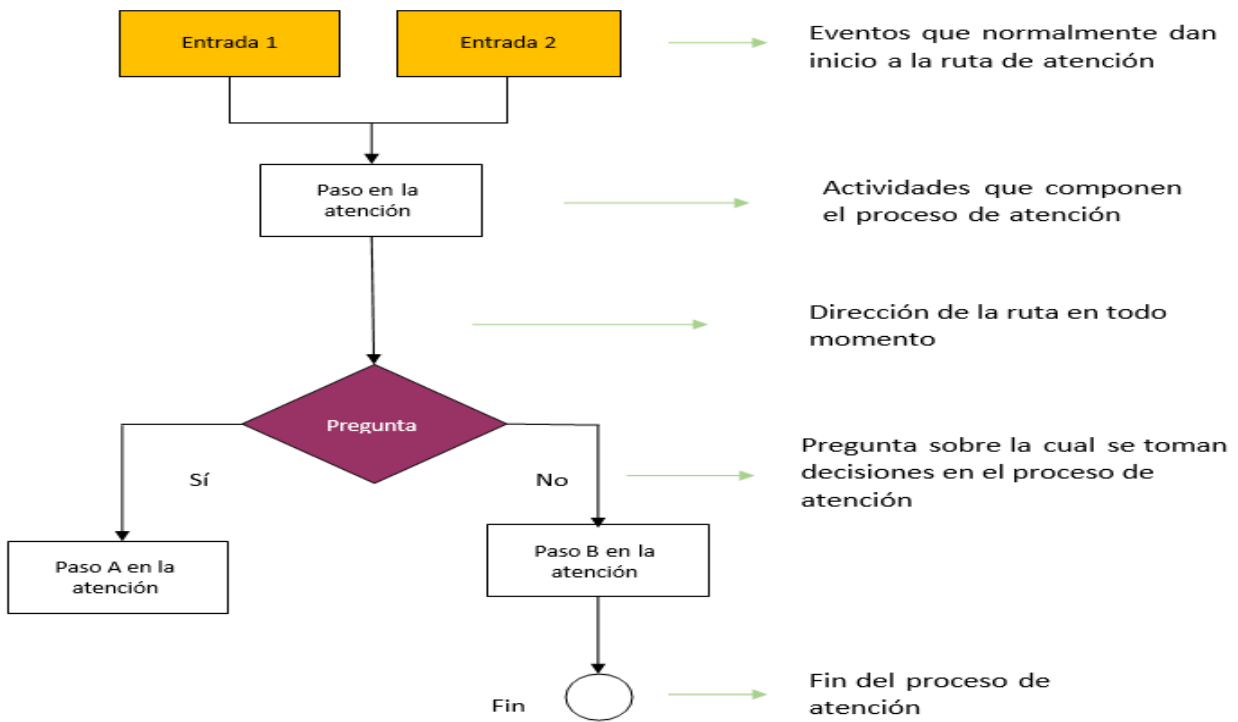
Entrada 1

Entrada 2

Eventos que normalmente dan inicio a la ruta de atención

Paso en la atención

Actividades que componen el proceso de atención

Dirección de la ruta en todo momento

Pregunta

Pregunta sobre la cual se toman decisiones en el proceso de atención

Sí

No

Paso A en la atención

Paso B en la atención

Fin

Fin del proceso de atención